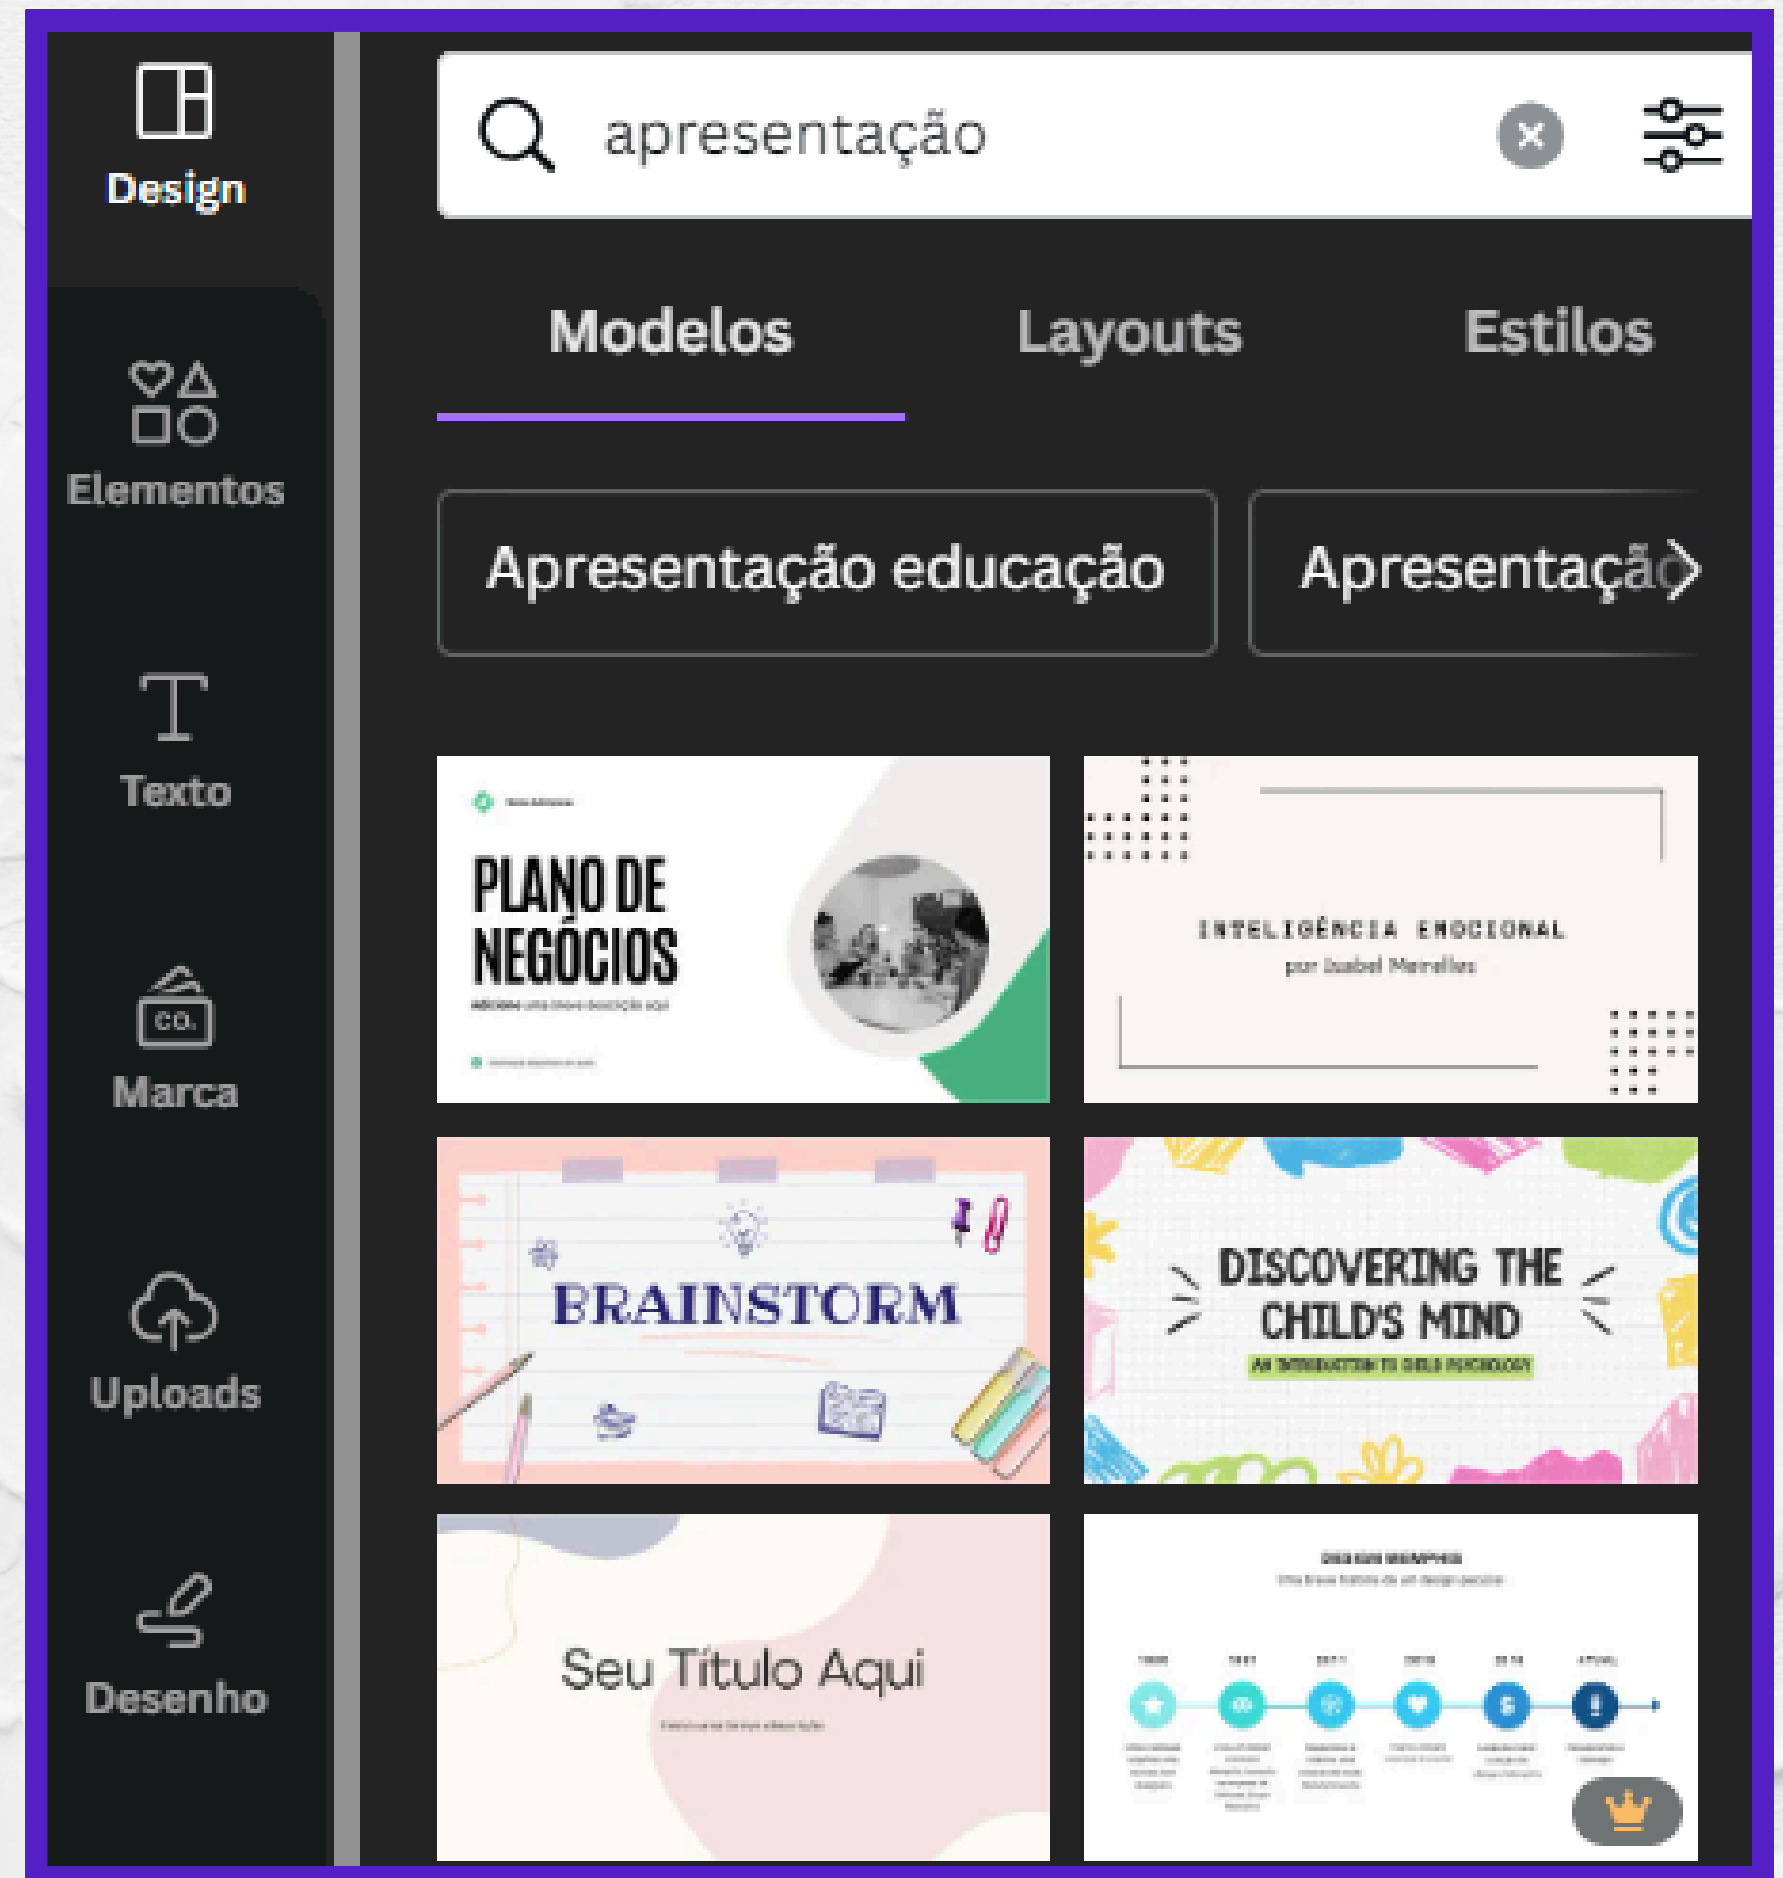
Design

Elementos

Texto

CO.
Marca

Uploads

Desenho

apresentação

Modelos Layouts Estilos

Apresentação educação

Apresentaçã

PLANO DE NEGÓCIOS

INTELIGÊNCIA EMOCIONAL
por Isabel Meirelles

BRAINSTORM

DISCOVERING THE CHILD'S MIND
AN INTRODUCTION TO CHILD PSYCHOLOGY

Seu Título Aqui

DESIGN MEMPHIS
Uma breve história de um design peculiar